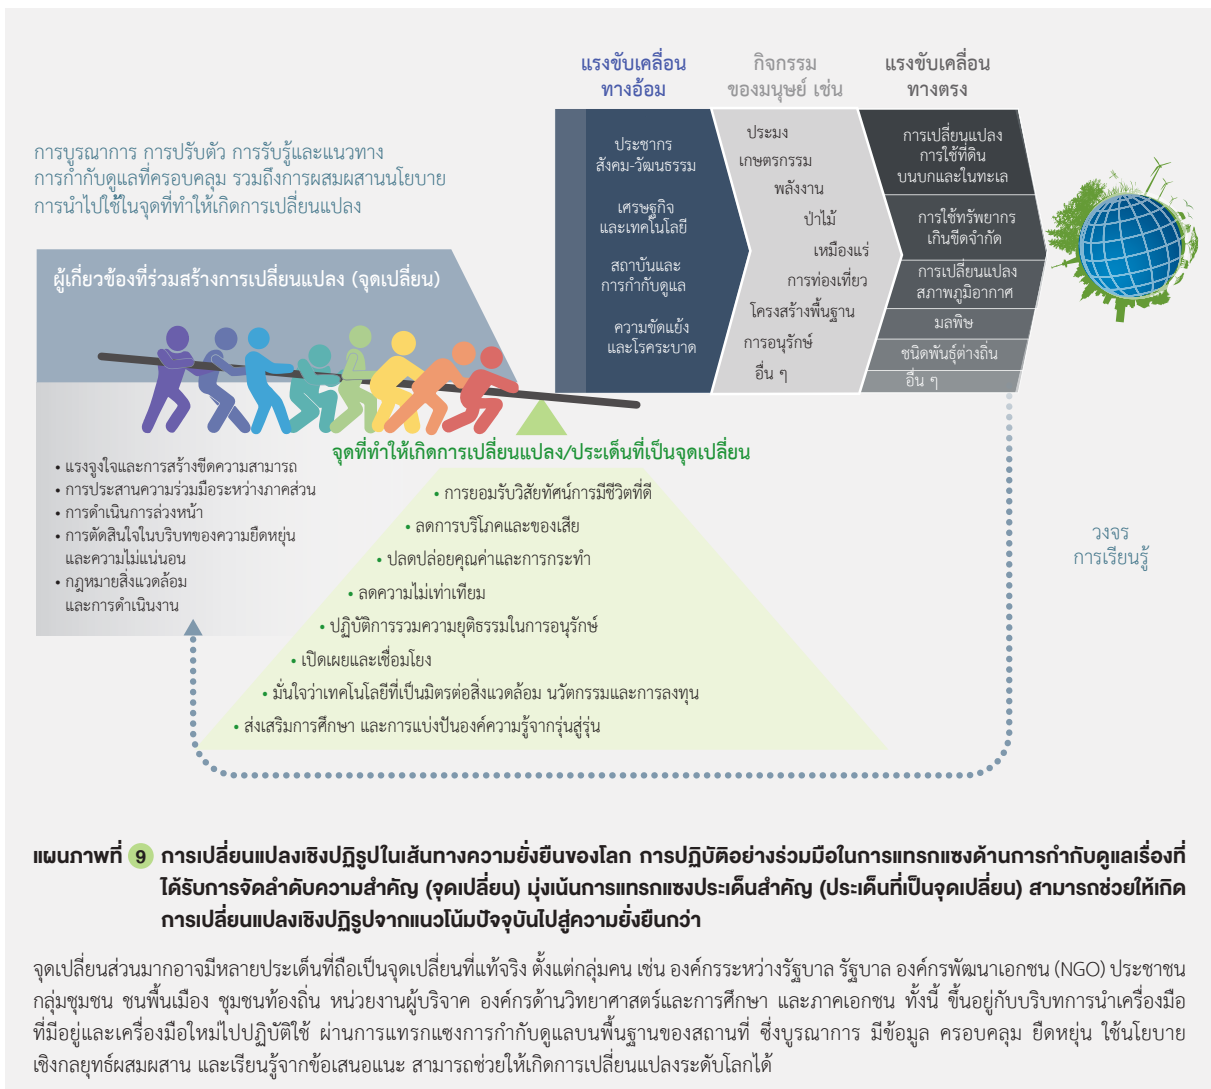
แรงขับเคลื่อนทางอ้อม

กิจกรรมของมนุษย์ เช่น

แรงขับเคลื่อนทางตรง

การบูรณาการ การปรับตัว การรับรู้และแนวทางการกำกับดูแลที่ครอบคลุม รวมถึงการผสมผสานนโยบายการนำไปใช้ในจุดที่ทำให้เกิดการเปลี่ยนแปลง

ประชากร สังคม-วัฒนธรรม

เศรษฐกิจและเทคโนโลยี

สถาบันและการกำกับดูแล

ความขัดแย้งและโรคระบาด

ประมง
เกษตรกรรม
พลังงาน
ป่าไม้
เหมืองแร่
การท่องเที่ยว
โครงสร้างพื้นฐาน
การอนุรักษ์
อื่น ๆ

การเปลี่ยนแปลงการใช้ที่ดินบนบกและในทะเล

การใช้ทรัพยากรเกินขีดจำกัด

การเปลี่ยนแปลงสภาพภูมิอากาศ

มลพิษ

ชนิดพันธุ์ต่างถิ่น

อื่น ๆ

ผู้เกี่ยวข้องที่ร่วมสร้างการเปลี่ยนแปลง (จุดเปลี่ยน)

• แรงจูงใจและการสร้างขีดความสามารถ
• การประสานความร่วมมือระหว่างภาคส่วน
• การดำเนินการล่วงหน้า
• การตัดสินใจในบริบทของความยืดหยุ่นและความไม่แน่นอน
• กฎหมายสิ่งแวดล้อมและการดำเนินงาน

จุดที่ทำให้เกิดการเปลี่ยนแปลง/ประเด็นที่เป็นจุดเปลี่ยน

• การยอมรับวิสัยทัศน์การมีชีวิตที่ดี
• ลดการบริโภคและของเสีย
• ปลดปล่อยคุณค่าและการกระทำ
• ลดความไม่เท่าเทียม
• ปฏิบัติการรวมความยุติธรรมในการอนุรักษ์
• เปิดเผยและเชื่อมโยง
• มั่นใจว่าเทคโนโลยีที่เป็นมิตรต่อสิ่งแวดล้อม นวัตกรรมและการลงทุน
• ส่งเสริมการศึกษา และการแบ่งปันองค์ความรู้จากรุ่นสู่รุ่น

วงจรการเรียนรู้

แผนภาพที่ 9 การเปลี่ยนแปลงเชิงปฏิรูปในเส้นทางความยั่งยืนของโลก การปฏิบัติอย่างร่วมมือในการแทรกแซงด้านการกำกับดูแลเรื่องที่ได้รับการจัดลำดับความสำคัญ (จุดเปลี่ยน) มุ่งเน้นการแทรกแซงประเด็นสำคัญ (ประเด็นที่เป็นจุดเปลี่ยน) สามารถช่วยให้เกิดการเปลี่ยนแปลงเชิงปฏิรูปจากแนวโน้มปัจจุบันไปสู่ความยั่งยืนกว่า

จุดเปลี่ยนส่วนมากอาจมีหลายประเด็นที่ถือเป็นจุดเปลี่ยนที่แท้จริง ตั้งแต่กลุ่มคน เช่น องค์กรระหว่างรัฐบาล รัฐบาล องค์กรพัฒนาเอกชน (NGO) ประชาชน กลุ่มชุมชน ชนพื้นเมือง ชุมชนท้องถิ่น หน่วยงานผู้บริจาค องค์กรด้านวิทยาศาสตร์และการศึกษา และภาคเอกชน ทั้งนี้ ขึ้นอยู่กับบริบทการนำเครื่องมือที่มีอยู่และเครื่องมือใหม่ไปปฏิบัติใช้ ผ่านการแทรกแซงการกำกับดูแลบนพื้นฐานของสถานที่ ซึ่งบูรณาการ มีข้อมูล ครอบคลุม ยืดหยุ่น ใช้นโยบายเชิงกลยุทธ์ผสมผสาน และเรียนรู้จากข้อเสนอแนะ สามารถช่วยให้เกิดการเปลี่ยนแปลงระดับโลกได้